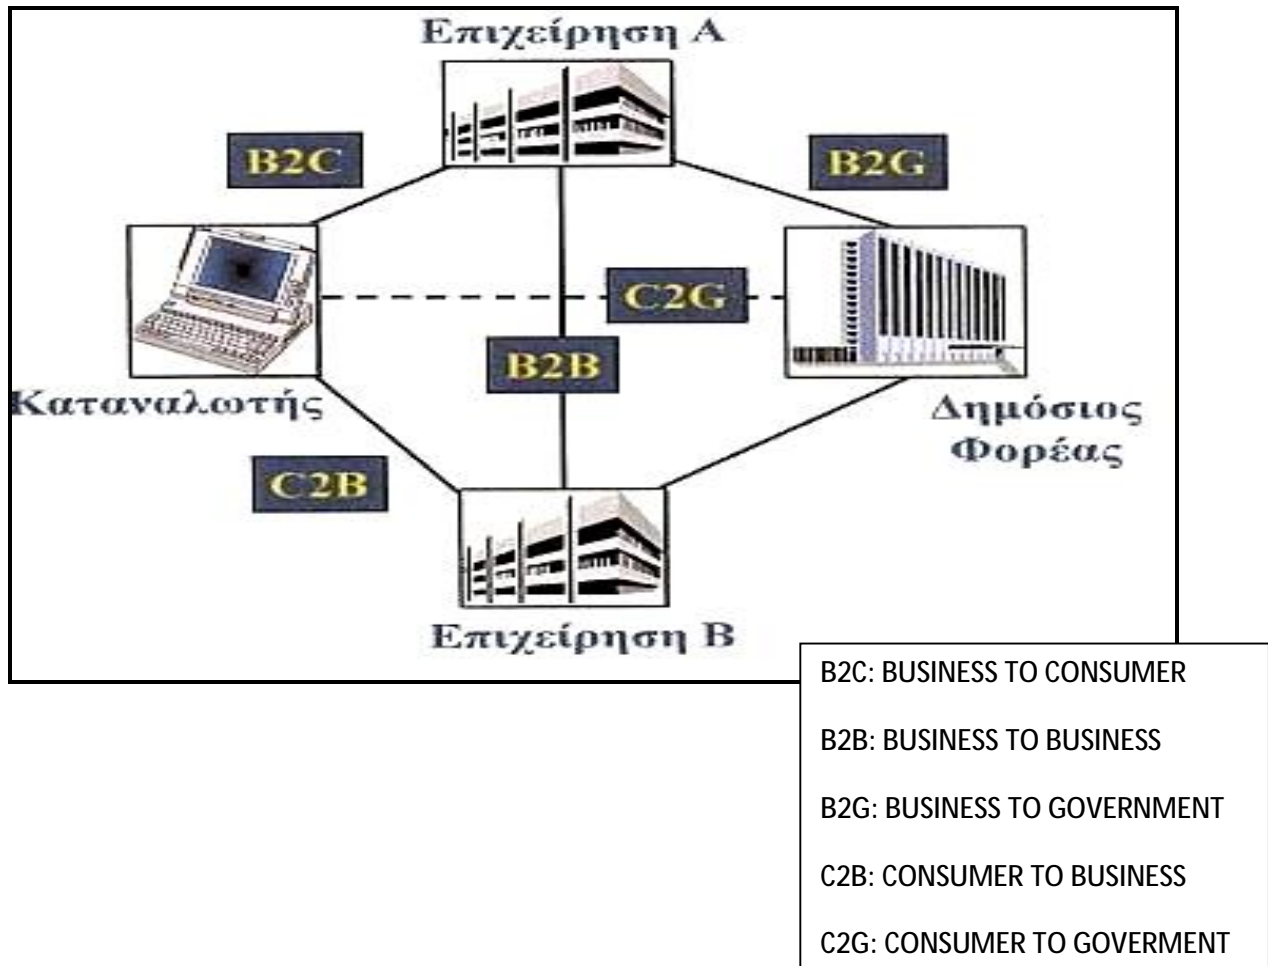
Επιχείρηση Α

B2C

B2G

C2G

B2B

Καταναλωτής

Δημόσιος Φορέας

C2B

Επιχείρηση Β

B2C: BUSINESS TO CONSUMER

B2B: BUSINESS TO BUSINESS

B2G: BUSINESS TO GOVERNMENT

C2B: CONSUMER TO BUSINESS

C2G: CONSUMER TO GOVERMENT